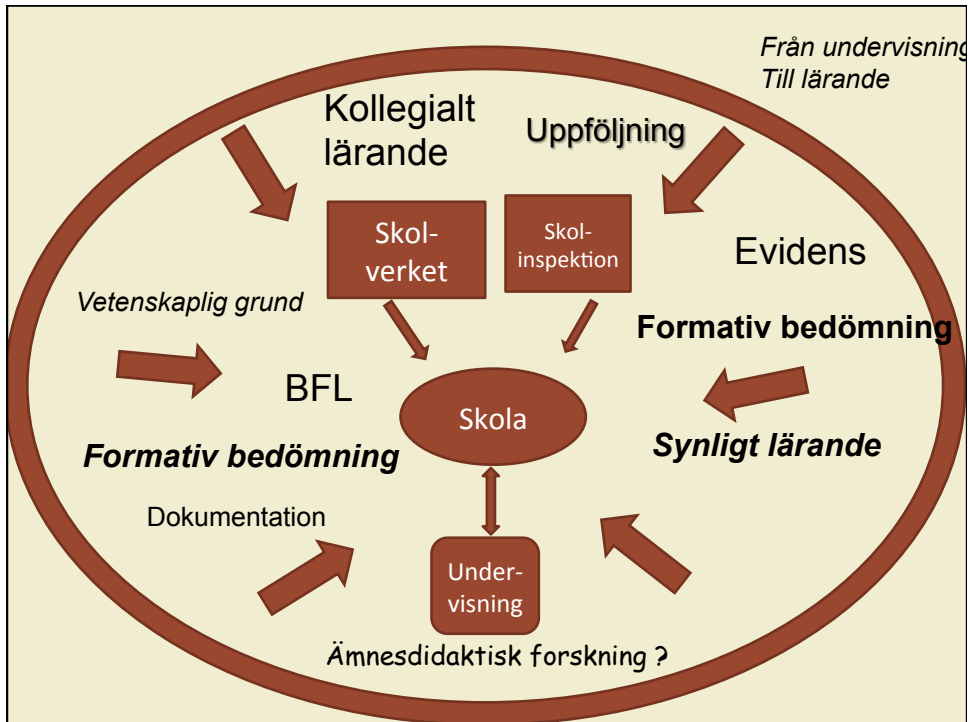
Från undervisning
Till lärande

Kollegialt lärande

Uppföljning

Skolverket

Skolinspektion

Evidens

Vetenskaplig grund

Formativ bedömning

BFL

Skola

Formativ bedömning

Synligt lärande

Dokumentation

Undervisning

Ämnesdidaktisk forskning ?